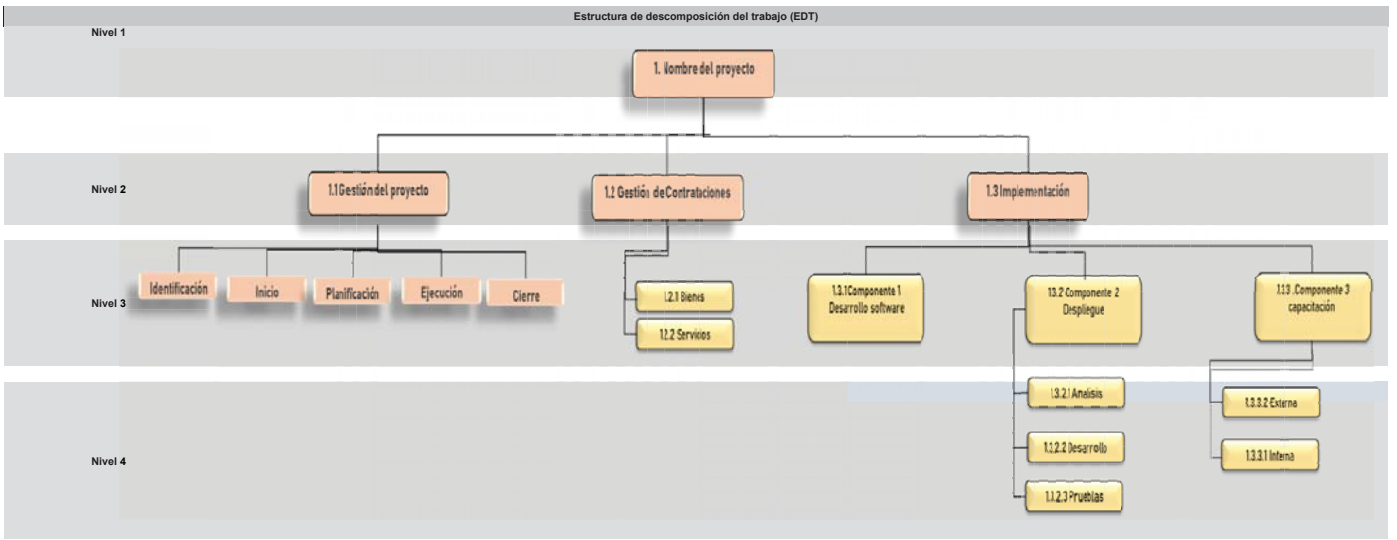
Estructura de descomposición del trabajo (EDT)

Nivel 1

1. Nombre del proyecto

Nivel 2

1.1 Gestión del proyecto

1.2 Gestión de Contrataciones

1.3 Implementación

Nivel 3

Identificación

Inicio

Planificación

Ejecución

Cierre

1.2.1 Bienes

1.2.2 Servicios

1.3.1 Componente 1 Desarrollo software

1.3.2 Componente 2 Despliegue

1.1.3 .Componente 3 capacitación

Nivel 4

1.3.2.1 Analisis

1.1.2.2 Desarrollo

1.1.2.3 Pruebas

1.3.3.2 Externa

1.3.3.1 Interna